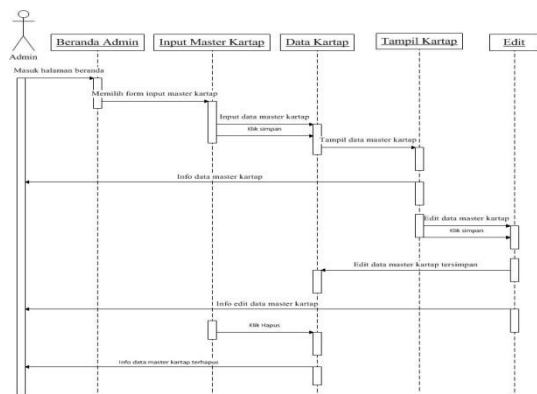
Admin

Beranda Admin

Input Master Kartap

Data Kartap

Tampil Kartap

Edit

Masuk halaman beranda

Memilih form input master kartap

Input data master kartap

Klik simpan

Tampil data master kartap

Info data master kartap

Edit data master kartap

Klik simpan

Edit data master kartap tersimpan

Info edit data master kartap

Klik Hapus

Info data master kartap terhapus